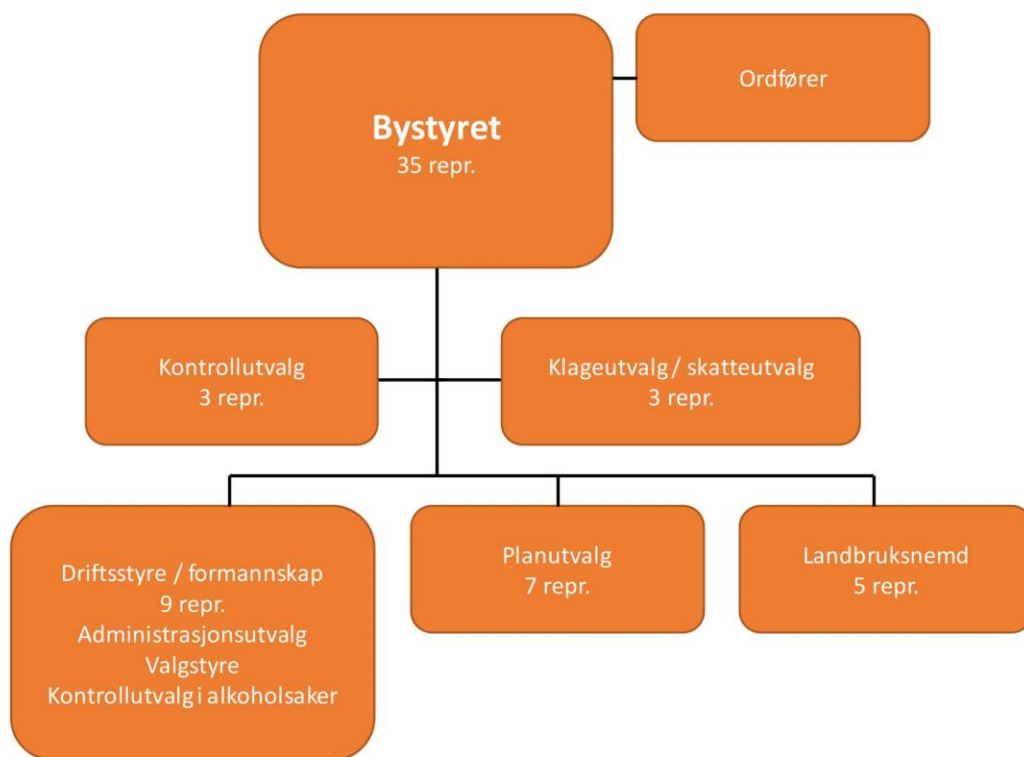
Bystyret
35 repr.

Ordfører

Kontrollutvalg
3 repr.

Klageutvalg / skatteutvalg
3 repr.

Driftsstyre / formannskap
9 repr.
Administrasjonsutvalg
Valgstyre
Kontrollutvalg i alkoholsaker

Planutvalg
7 repr.

Landbruksnemd
5 repr.